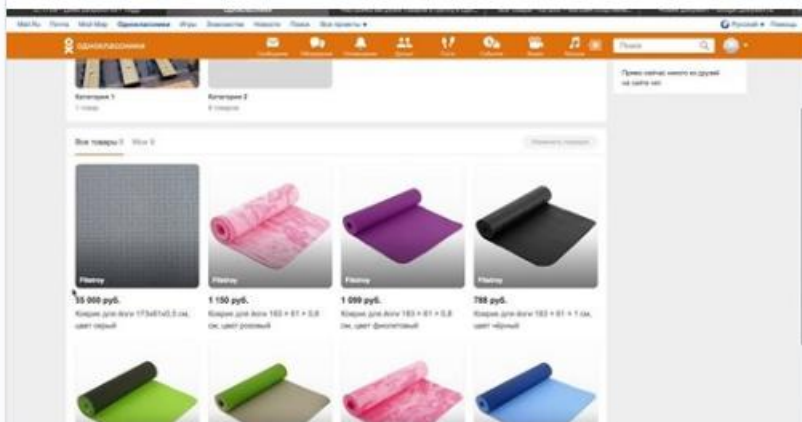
Mail.Ru Почта Мой Мир Одноклассники Игры Знакомства Новости Поиск Все проекты ▾

Русский ▾ Помощь

одноклассники

Поиск

Прямо сейчас никого из друзей на сайте нет

Категория 1
1 товар

Категория 2
8 товаров

Все товары 9 Мои 9

Изменить порядок

Fitstroy

55 000 руб.
Коврик для йоги 173х61х0,5 см, цвет серый

Fitstroy

1 150 руб.
Коврик для йоги 183 × 61 × 0,6 см, цвет розовый

Fitstroy

1 099 руб.
Коврик для йоги 183 × 61 × 0,6 см, цвет фиолетовый

Fitstroy

788 руб.
Коврик для йоги 183 × 61 × 1 см, цвет чёрный